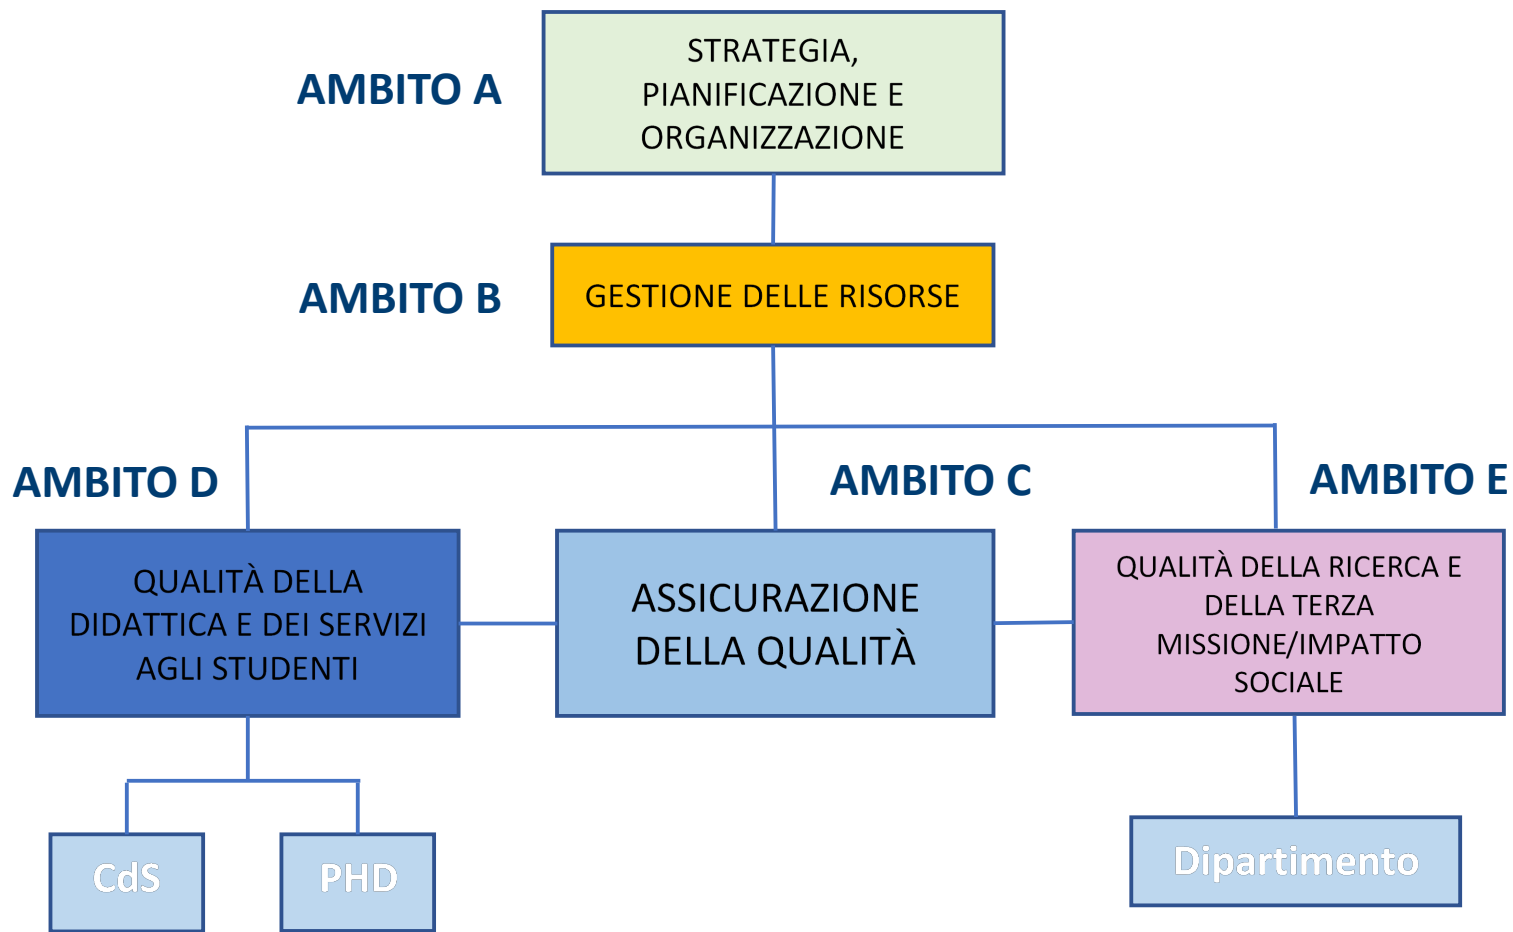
AMBITO A

STRATEGIA, PIANIFICAZIONE E ORGANIZZAZIONE

AMBITO B

GESTIONE DELLE RISORSE

AMBITO D

AMBITO C

AMBITO E

QUALITÀ DELLA DIDATTICA E DEI SERVIZI AGLI STUDENTI

ASSICURAZIONE DELLA QUALITÀ

QUALITÀ DELLA RICERCA E DELLA TERZA MISSIONE/IMPATTO SOCIALE

CdS

PHD

Dipartimento